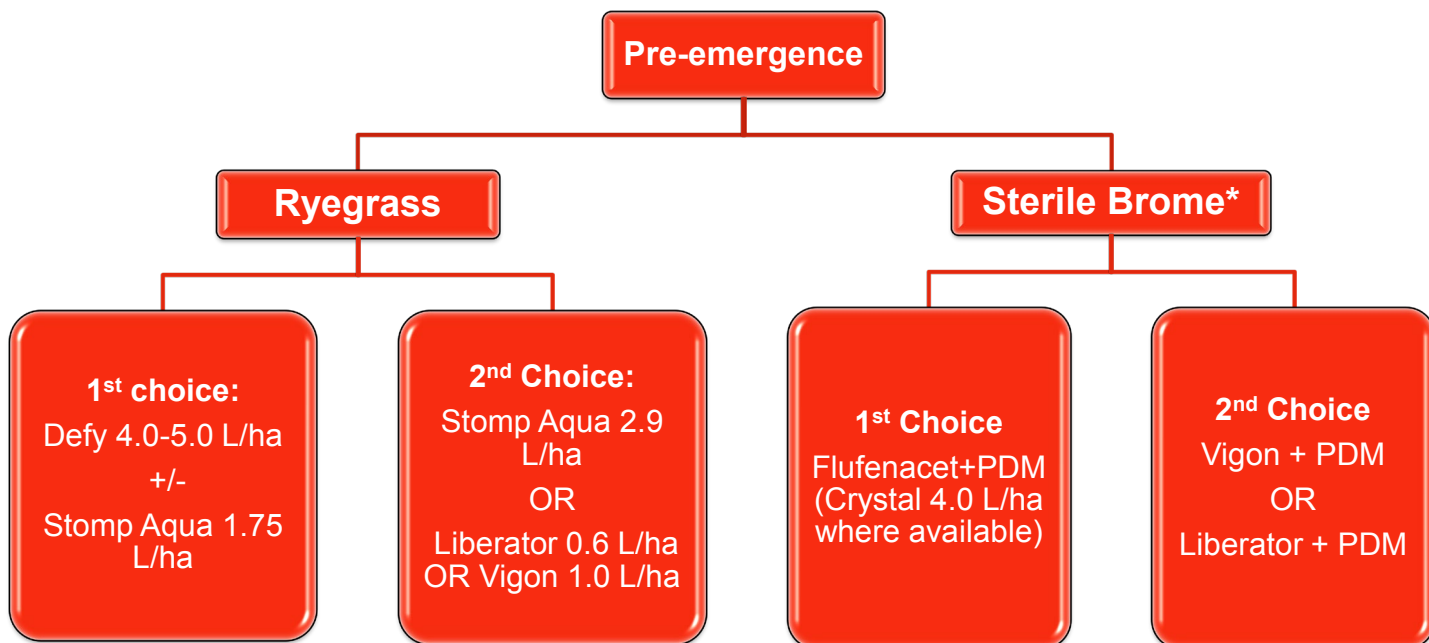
Pre-emergence

Ryegrass

Sterile Brome*

1$^{st}$ choice:
Defy 4.0-5.0 L/ha
+/-
Stomp Aqua 1.75 L/ha

2$^{nd}$ Choice:
Stomp Aqua 2.9 L/ha
OR
Liberator 0.6 L/ha OR Vigon 1.0 L/ha

1$^{st}$ Choice
Flufenacet+PDM (Crystal 4.0 L/ha where available)

2$^{nd}$ Choice
Vigon + PDM
OR
Liberator + PDM